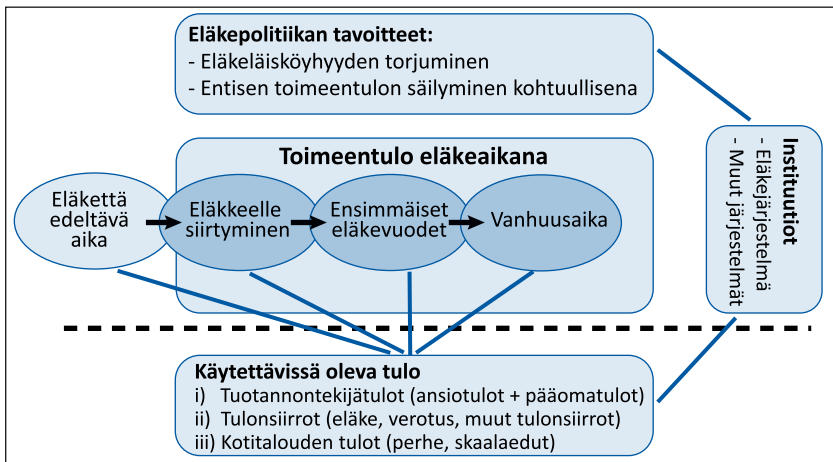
Eläkepolitiikan tavoitteet:
- Eläkeläisköyhyyden torjuminen
- Entisen toimeentulon säilyminen kohtuullisena

Toimeentulo eläkeaikana

Eläkettä edeltävä aika

Eläkkeelle siirtyminen

Ensimmäiset eläkevuodet

Vanhuusaika

Instituutiot
- Eläkejärjestelmä
- Muut järjestelmät

Käytettävissä oleva tulo
i) Tuotannontekijätulot (ansiotulot + pääomatulot)
ii) Tulonsiirrot (eläke, verotus, muut tulonsiirrot)
iii) Kotitalouden tulot (perhe, skaalaedut)